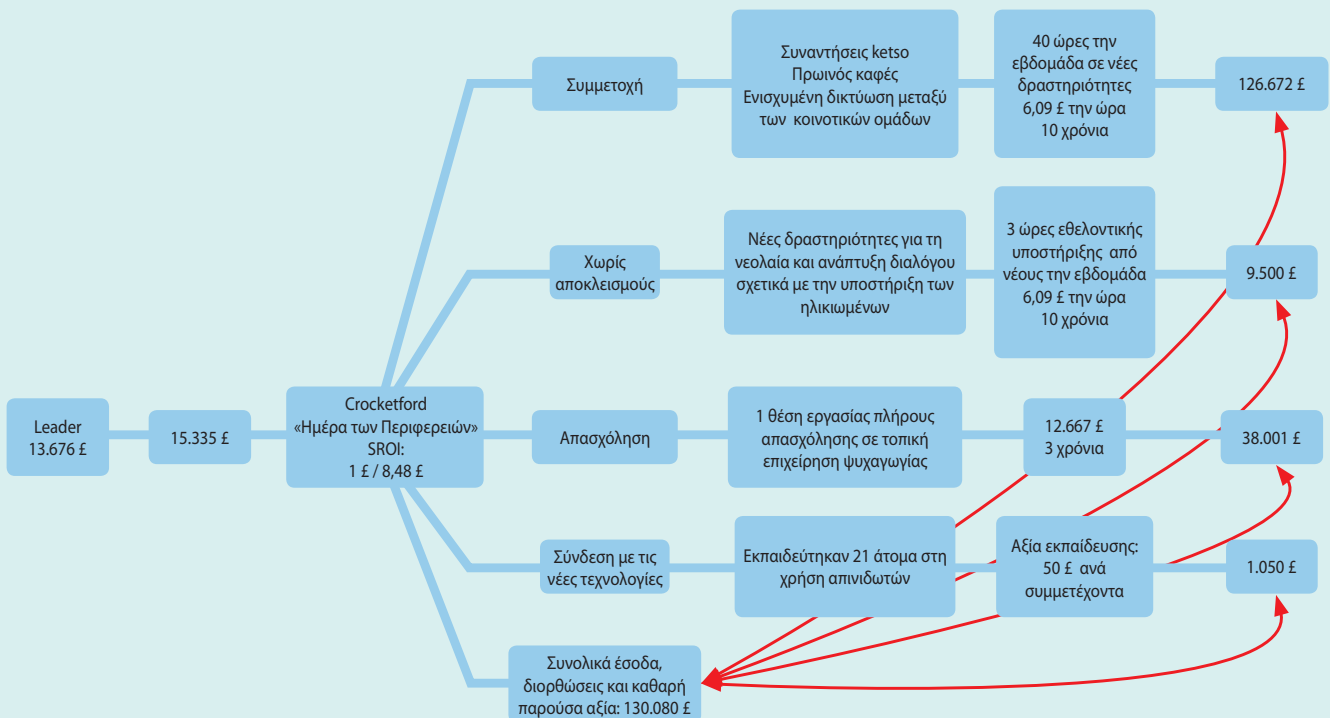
Leader
13.676 £

15.335 £

Crocketford
«Ημέρα των Περιφερειών»
SROI:
1 £ / 8,48 £

Συμμετοχή

Συναντήσεις ketso
Πρωινός καφές
Ενισχυμένη δικτύωση μεταξύ των κοινοτικών ομάδων

40 ώρες την εβδομάδα σε νέες δραστηριότητες
6,09 £ την ώρα
10 χρόνια

126.672 £

Χωρίς αποκλεισμούς

Νέες δραστηριότητες για τη νεολαία και ανάπτυξη διαλόγου σχετικά με την υποστήριξη των ηλικιωμένων

3 ώρες εθελοντικής υποστήριξης από νέους την εβδομάδα
6,09 £ την ώρα
10 χρόνια

9.500 £

Απασχόληση

1 θέση εργασίας πλήρους απασχόλησης σε τοπική επιχείρηση ψυχαγωγίας

12.667 £
3 χρόνια

38.001 £

Σύνδεση με τις νέες τεχνολογίες

Εκπαιδεύτηκαν 21 άτομα στη χρήση απινιδωτών

Αξία εκπαίδευσης:
50 £ ανά συμμετέχοντα

1.050 £

Συνολικά έσοδα, διορθώσεις και καθαρή παρούσα αξία: 130.080 £